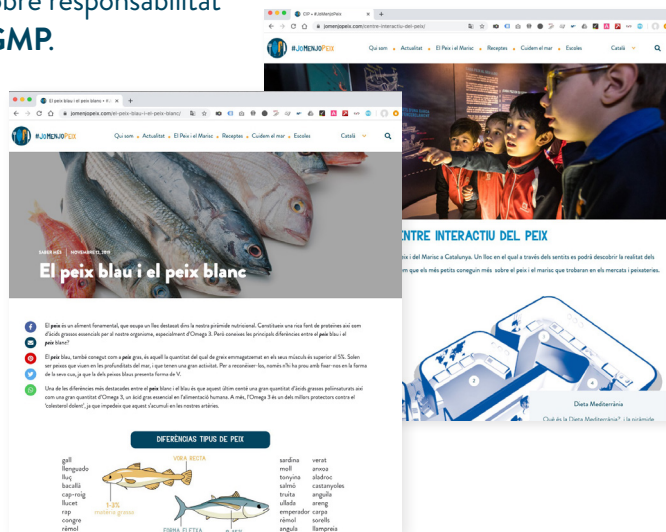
obre responsabilitat
GMP.

CIP « #JoMenjoPeix
jomenjopeix.com/centre-interactiu-del-peix/
#JoMENJOPEIX Qui som Actualitat El Peix i el Marisc Receptes Cuidem el mar Escoles Català

ENTRE INTERACTIU DEL PEIX
s i del Marisc a Catalunya. Un lloc en el qual a través dels sentits es podrà descobrir la realitat dels
m que els més petits coneguin més sobre el peix i el marisc que trobaran en els mercats i peixateries.

Dieta Mediterrània
Què és la Dieta Mediterrània? ; la piràmide

El peix blau i el peix blanc « #
jomenjopeix.com/el-peix-blau-i-el-peix-blanc/
#JoMENJOPEIX Qui som Actualitat El Peix i el Marisc Receptes Cuidem el mar Escoles Català

SABER MÉS | NOVEMBRE 22, 2019
El peix blau i el peix blanc

El peix és un aliment fonamental, que ocupa un lloc destacat dins la nostra piràmide nutricional. Constitueix una rica font de proteïnes així com d'àcids grassos essencials per a l'organisme, especialment d'Omega 3. Però coneixes les principals diferències entre el peix blau i el peix blanc?

El peix blau, també conegut com a peix gras, és aquell la quantitat del qual de greix emmagatzemat en els seus músculs és superior al 5%. Solen ser peixos que viuen en les profunditats del mar, i que tenen una gran activitat. Per a reconèixer-los, només s'hi ha prou amb fixar-nos en la forma de la seva cua, ja que la dels peixos blaus presenta forma de V.

Una de les diferències més destacades entre el peix blanc i el blau és que aquest últim conté una gran quantitat d'àcids grassos polinsaturats així com una gran quantitat d'Omega 3, un àcid gras essencial en l'alimentació humana. A més, l'Omega 3 és un dels millors protectors contra el 'colesterol dolent', ja que impedeix que aquest s'acumuli en les nostres artèries.

DIFERÈNCIES TIPUS DE PEIX

gall
llenguado
lluç
bacallà
cap-roig
llucet
rap
congre
rèmol

VORA RECTA
1-3% matèria grassa
FORMA ELEVTA
5-10%

sardina
moll
tonyina
salmó
truita
ullada
emperador
rèmol
angula

verat
anxova
aladroc
castanyoles
anguila
areng
carpa
sorells
llampreia